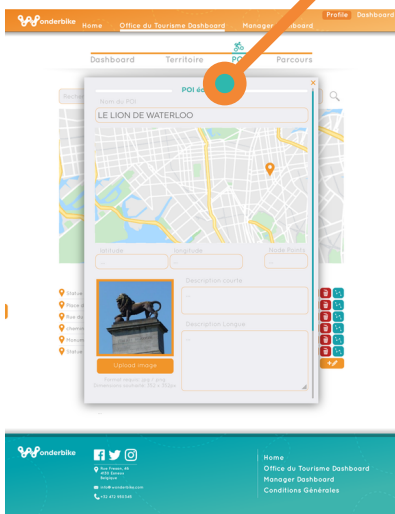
Wonderbike Home Office du Tourisme Dashboard Manager Dashboard Profile Dashboard

Dashboard Territoire POI Parcours

POI éd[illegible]

Nom du POI
LE LION DE WATERLOO

Latitude
Longitude
Mode Points

Description courte

Description Longue

Upload image

Statue
Place
Rue du
chemin
Monum
Statue

Wonderbike

Rue Fremen, 45
4135 Ecbelo
Belgique

info@wonderbike.com

+32 472 000 545

Home
Office du Tourisme Dashboard
Manager Dashboard
Conditions Générales